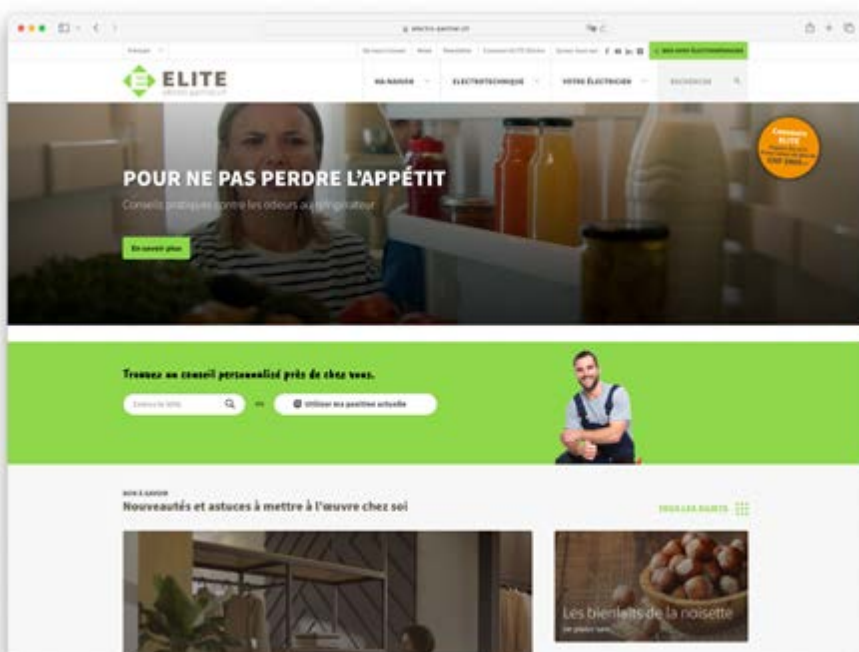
elektro-partner.ch

ELITE

BON À SAVOIR

ÉLECTROTECHNIQUE

VOTRE ÉLECTRICIEN

RECHERCHE

POUR NE PAS PERDRE L'APPÉTIT

Conseils pratiques contre les odeurs au réfrigérateur

En savoir plus

Concours ELITE

Trouvez un conseil personnalisé près de chez vous.

ou

Utiliser ma position actuelle

BON À SAVOIR

Nouveautés et astuces à mettre à l'œuvre chez soi

TOUS LES SUJETS

Les bienfaits de la noisette

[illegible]